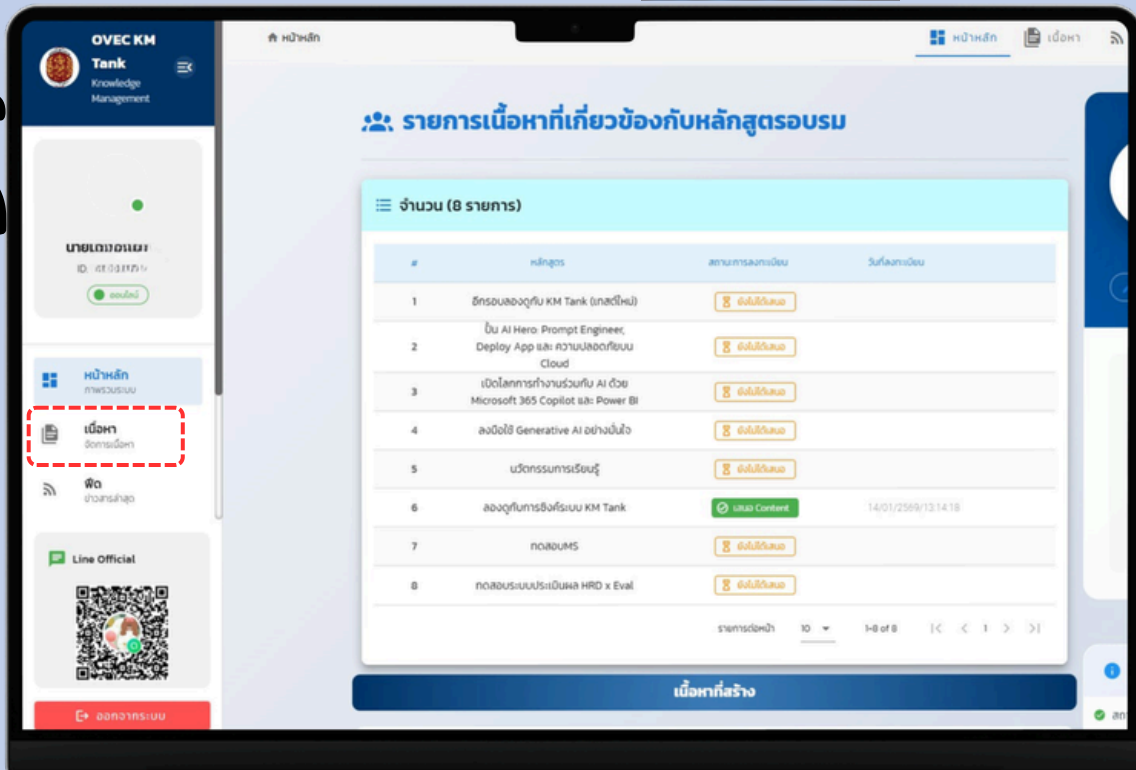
OVEC KM Tank
Knowledge Management

นายเดมอนแม
ID: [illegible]
ออนไลน์

หน้าหลัก
ภาพรวมระบบ

เนื้อหา
จัดการเนื้อหา

ฟีด
ข่าวสารล่าสุด

Line Official

ออกจากระบบ

หน้าหลัก

หน้าหลัก เนื้อหา

รายการเนื้อหาที่เกี่ยวข้องกับหลักสูตรอบรม

จำนวน (8 รายการ)

| # | หลักสูตร | สถานะการลงทะเบียน | วันที่ลงทะเบียน |
|---|---|---|---|
| 1 | อีกรอบลองดูกับ KM Tank (เทสต์ใหม่) | ยังไม่ได้เสนอ | |
| 2 | ปั้น AI Hero: Prompt Engineer, Deploy App และ ความปลอดภัยบน Cloud | ยังไม่ได้เสนอ | |
| 3 | เปิดโลกการทำงานร่วมกับ AI ด้วย Microsoft 365 Copilot และ Power BI | ยังไม่ได้เสนอ | |
| 4 | ลงมือใช้ Generative AI อย่างมั่นใจ | ยังไม่ได้เสนอ | |
| 5 | นวัตกรรมการเรียนรู้ | ยังไม่ได้เสนอ | |
| 6 | ลองดูกับการยิงระบบ KM Tank | เสนอ Content | 14/01/2569 13:14:18 |
| 7 | ทดสอบMS | ยังไม่ได้เสนอ | |
| 8 | ทดสอบระบบประเมินผล HRD x Eval | ยังไม่ได้เสนอ | |

รายการต่อหน้า 10 1-8 of 8 1

เนื้อหาที่สร้าง